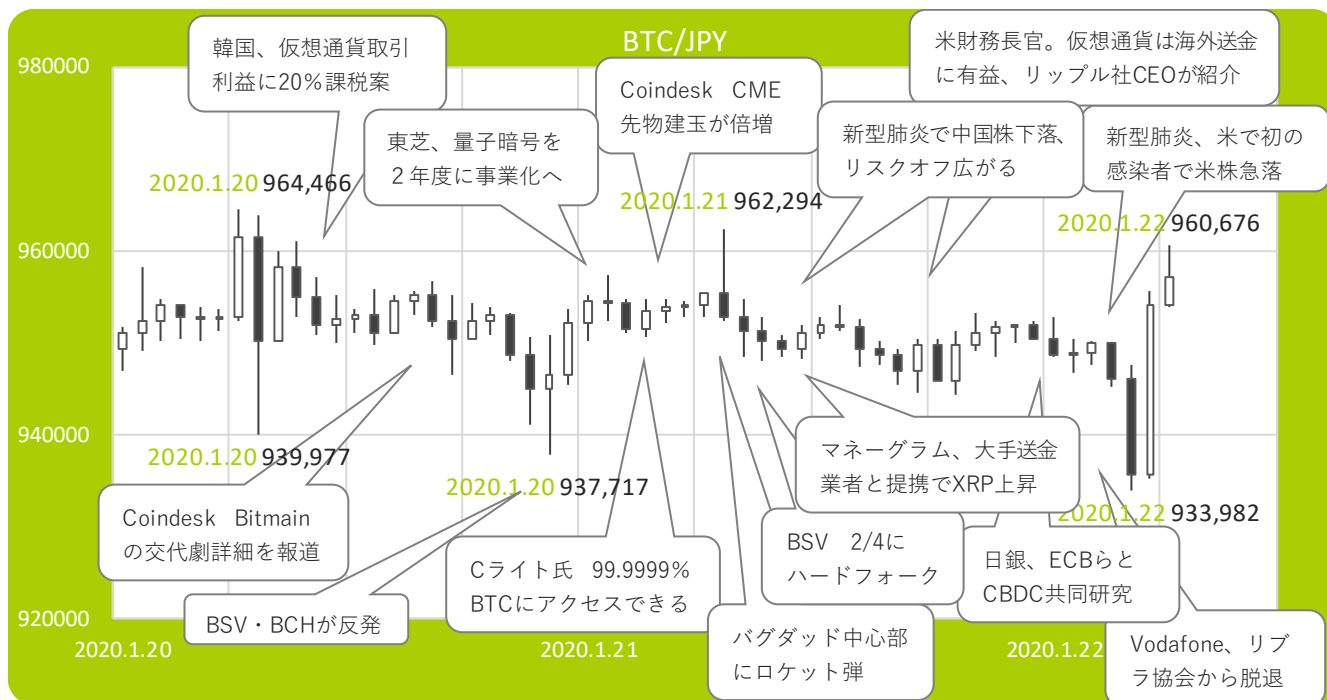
BTC/JPY

980000
960000
940000
920000

2020.1.20
2020.1.21
2020.1.22

韓国、仮想通貨取引利益に20%課税案

東芝、量子暗号を２年度に事業化へ

Coindesk CME 先物建玉が倍増

米財務長官。仮想通貨は海外送金に有益、リップル社CEOが紹介

新型肺炎で中国株下落、リスクオフ広がる

新型肺炎、米で初の感染者で米株急落

2020.1.20 964,466

2020.1.21 962,294

2020.1.22 960,676

2020.1.20 939,977

2020.1.20 937,717

2020.1.22 933,982

Coindesk Bitmain の交代劇詳細を報道

BSV・BCHが反発

Cライト氏 99.9999% BTCにアクセスできる

バグダッド中心部にロケット弾

BSV 2/4にハードフォーク

マネーグラム、大手送金業者と提携でXRP上昇

日銀、ECBらとCBDC共同研究

Vodafone、リブラ協会から脱退